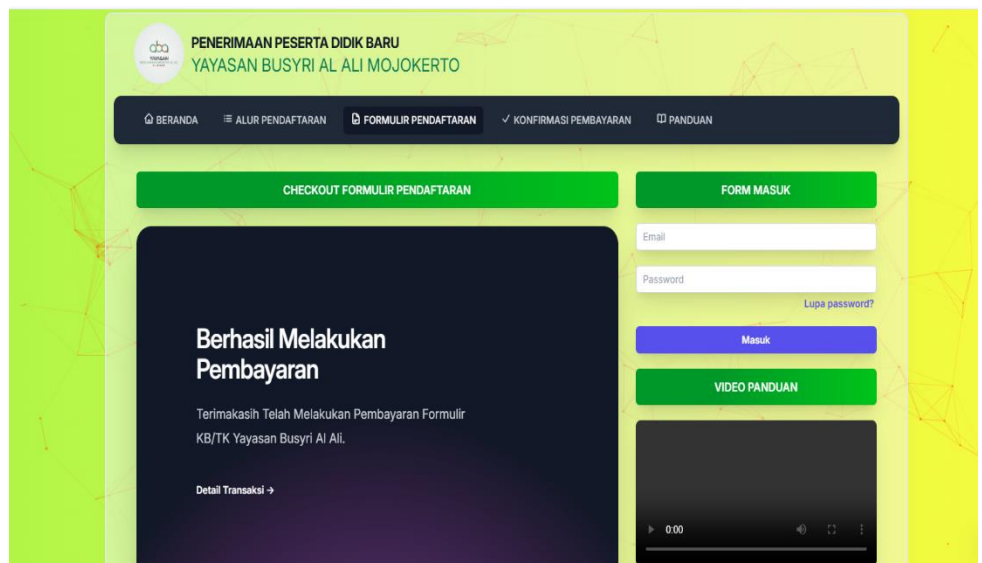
YAYASAN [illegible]

PENERIMAAN PESERTA DIDIK BARU
YAYASAN BUSYRI AL ALI MOJOKERTO

BERANDA ALUR PENDAFTARAN FORMULIR PENDAFTARAN ✓ KONFIRMASI PEMBAYARAN PANDUAN

CHECKOUT FORMULIR PENDAFTARAN

Berhasil Melakukan Pembayaran

Terimakasih Telah Melakukan Pembayaran Formulir KB/TK Yayasan Busyri Al Ali.

Detail Transaksi →

FORM MASUK

Email

Password

Lupa password?

Masuk

VIDEO PANDUAN

0:00